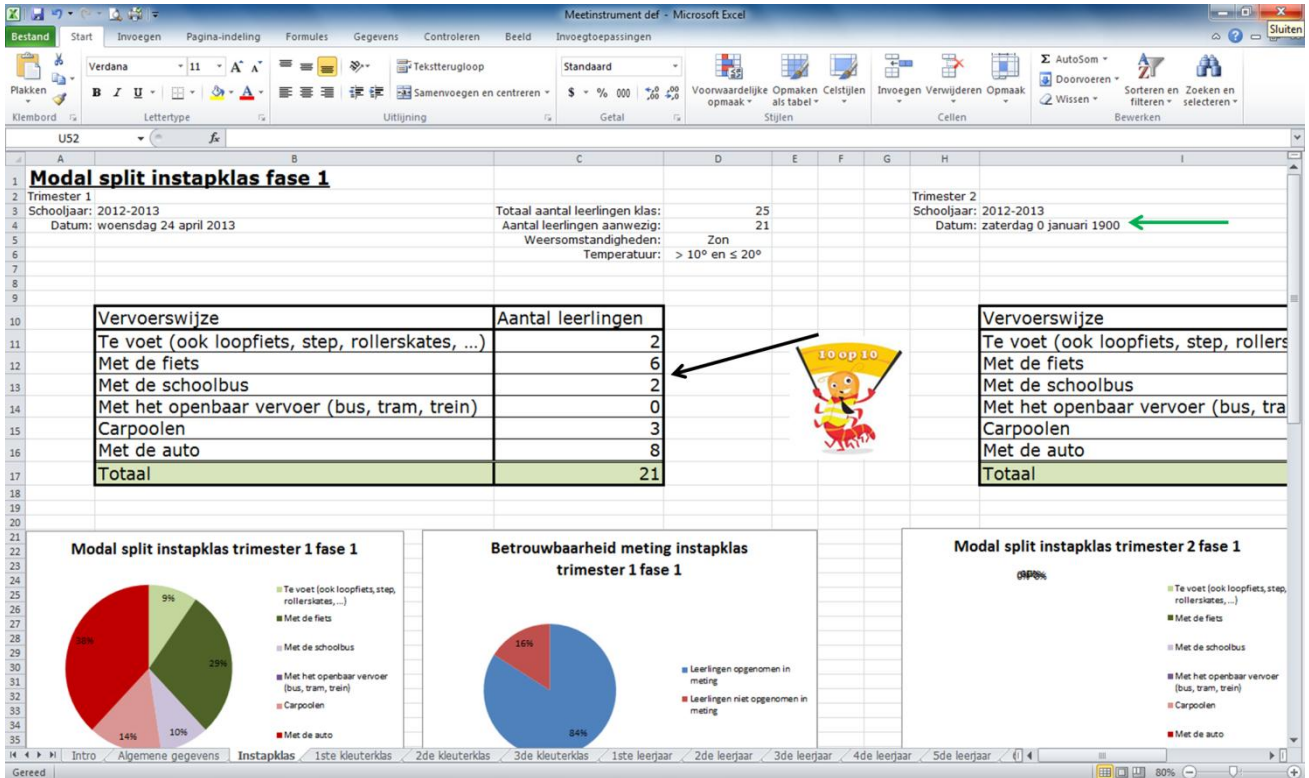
Meetinstrument def - Microsoft Excel

Sluiten

Bestand | Start | Invoegen | Pagina-indeling | Formules | Gegevens | Controleren | Beeld | Invoegtoepassingen

Plakken | Klembord | Verdana | 11 | Lettertype | Tekstterugloop | Samenvoegen en centreren | Uitlijning | Standaard | Getal | Voorwaardelijke opmaak | Opmaken als tabel | Celstijlen | Stijlen | Invoegen | Verwijderen | Opmaak | Cellen | AutoSom | Doorvoeren | Wissen | Sorteren en filteren | Zoeken en selecteren | Bewerken

U52

Modal split instapklas fase 1

Trimester 1
Schooljaar: 2012-2013
Datum: woensdag 24 april 2013

Totaal aantal leerlingen klas: 25
Aantal leerlingen aanwezig: 21
Weersomstandigheden: Zon
Temperatuur: > 10° en ≤ 20°

Trimester 2
Schooljaar: 2012-2013
Datum: zaterdag 0 januari 1900

| Vervoerswijze | Aantal leerlingen |
|---|---|
| Te voet (ook loopfiets, step, rollerskates, ...) | 2 |
| Met de fiets | 6 |
| Met de schoolbus | 2 |
| Met het openbaar vervoer (bus, tram, trein) | 0 |
| Carpoolen | 3 |
| Met de auto | 8 |
| Totaal | 21 |

10 op 10

| Vervoerswijze |
|---|
| Te voet (ook loopfiets, step, rollers |
| Met de fiets |
| Met de schoolbus |
| Met het openbaar vervoer (bus, tra |
| Carpoolen |
| Met de auto |
| Totaal |

Modal split instapklas trimester 1 fase 1
9%
29%
10%
14%
38%
Te voet (ook loopfiets, step, rollerskates, ...)
Met de fiets
Met de schoolbus
Met het openbaar vervoer (bus, tram, trein)
Carpoolen
Met de auto

Betrouwbaarheid meting instapklas trimester 1 fase 1
16%
84%
Leerlingen opgenomen in meting
Leerlingen niet opgenomen in meting

Modal split instapklas trimester 2 fase 1
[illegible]
Te voet (ook loopfiets, step, rollerskates, ...)
Met de fiets
Met de schoolbus
Met het openbaar vervoer (bus, tram, trein)
Carpoolen
Met de auto

Intro | Algemene gegevens | Instapklas | 1ste kleuterklas | 2de kleuterklas | 3de kleuterklas | 1ste leerjaar | 2de leerjaar | 3de leerjaar | 4de leerjaar | 5de leerjaar

Gereed | 80%